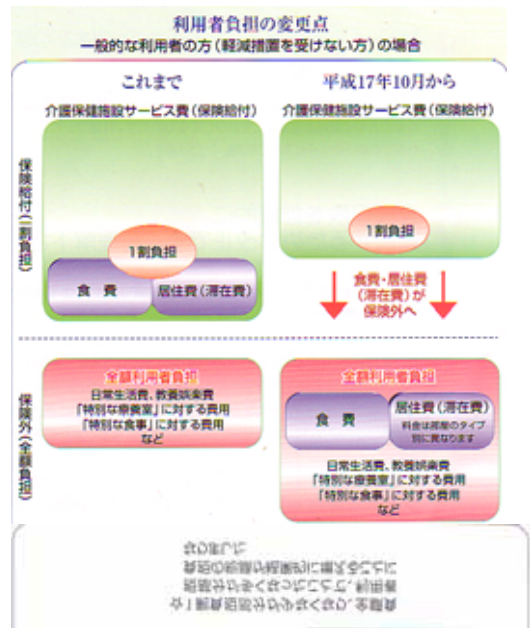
利用者負担の変更点
一般的な利用者の方（軽減措置を受けない方）の場合

これまで

平成17年10月から

保険給付（1割負担）

介護保健施設サービス費（保険給付）

1割負担

食費

居住費（滞在費）

介護保健施設サービス費（保険給付）

1割負担

食費・居住費（滞在費）が保険外へ

保険外（全額負担）

全額利用者負担
日常生活費、教養娯楽費
「特別な療養室」に対する費用
「特別な食事」に対する費用
など

全額利用者負担

食費

居住費（滞在費）
料金は居室のタイプ別に異なります

日常生活費、教養娯楽費
「特別な療養室」に対する費用
「特別な食事」に対する費用
など

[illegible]